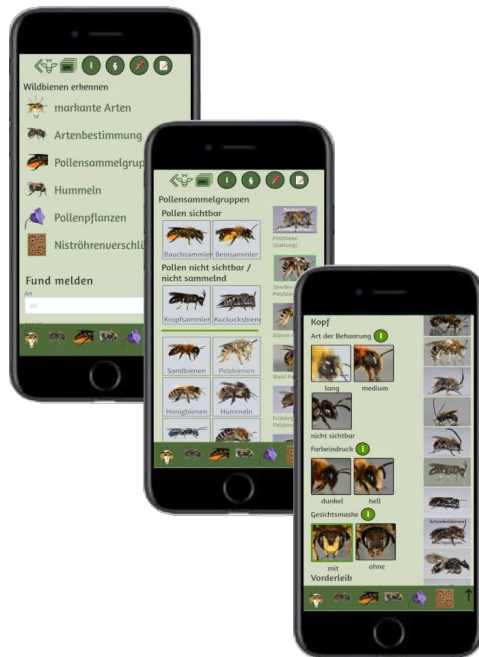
Wildbienen erkennen

markante Arten

Artenbestimmung

Pollensammelgrup

Hummeln

Pollenpflanzen

Niströhrenverschli

Fund melden

Art

Pollensammelgruppen

Pollen sichtbar

Bauchsammler

Beinsammler

Pelzbiene (Gattung)

Pollen nicht sichtbar / nicht sammelnd

Kropfsammler

Kuckucksbiene

Sandbienen

Pelzbienen

Honigbienen

Hummeln

Kopf

Art der Behaarung

lang

medium

nicht sichtbar

Farbeindruck

dunkel

hell

Gesichtsmaske

mit

ohne

Vorderleib